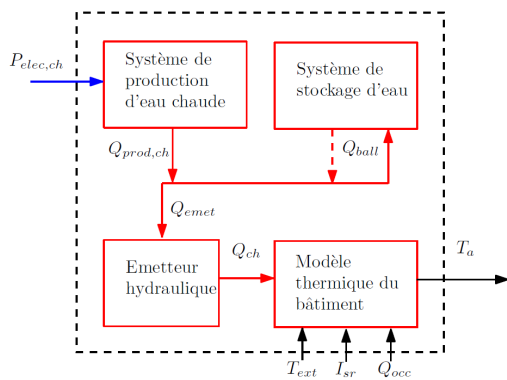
$P_{elec,ch}$

Système de production d'eau chaude

Système de stockage d'eau

$Q_{prod,ch}$

$Q_{ball}$

$Q_{emet}$

Emetteur hydraulique

$Q_{ch}$

Modèle thermique du bâtiment

$T_a$

$T_{ext}$

$I_{sr}$

$Q_{occ}$